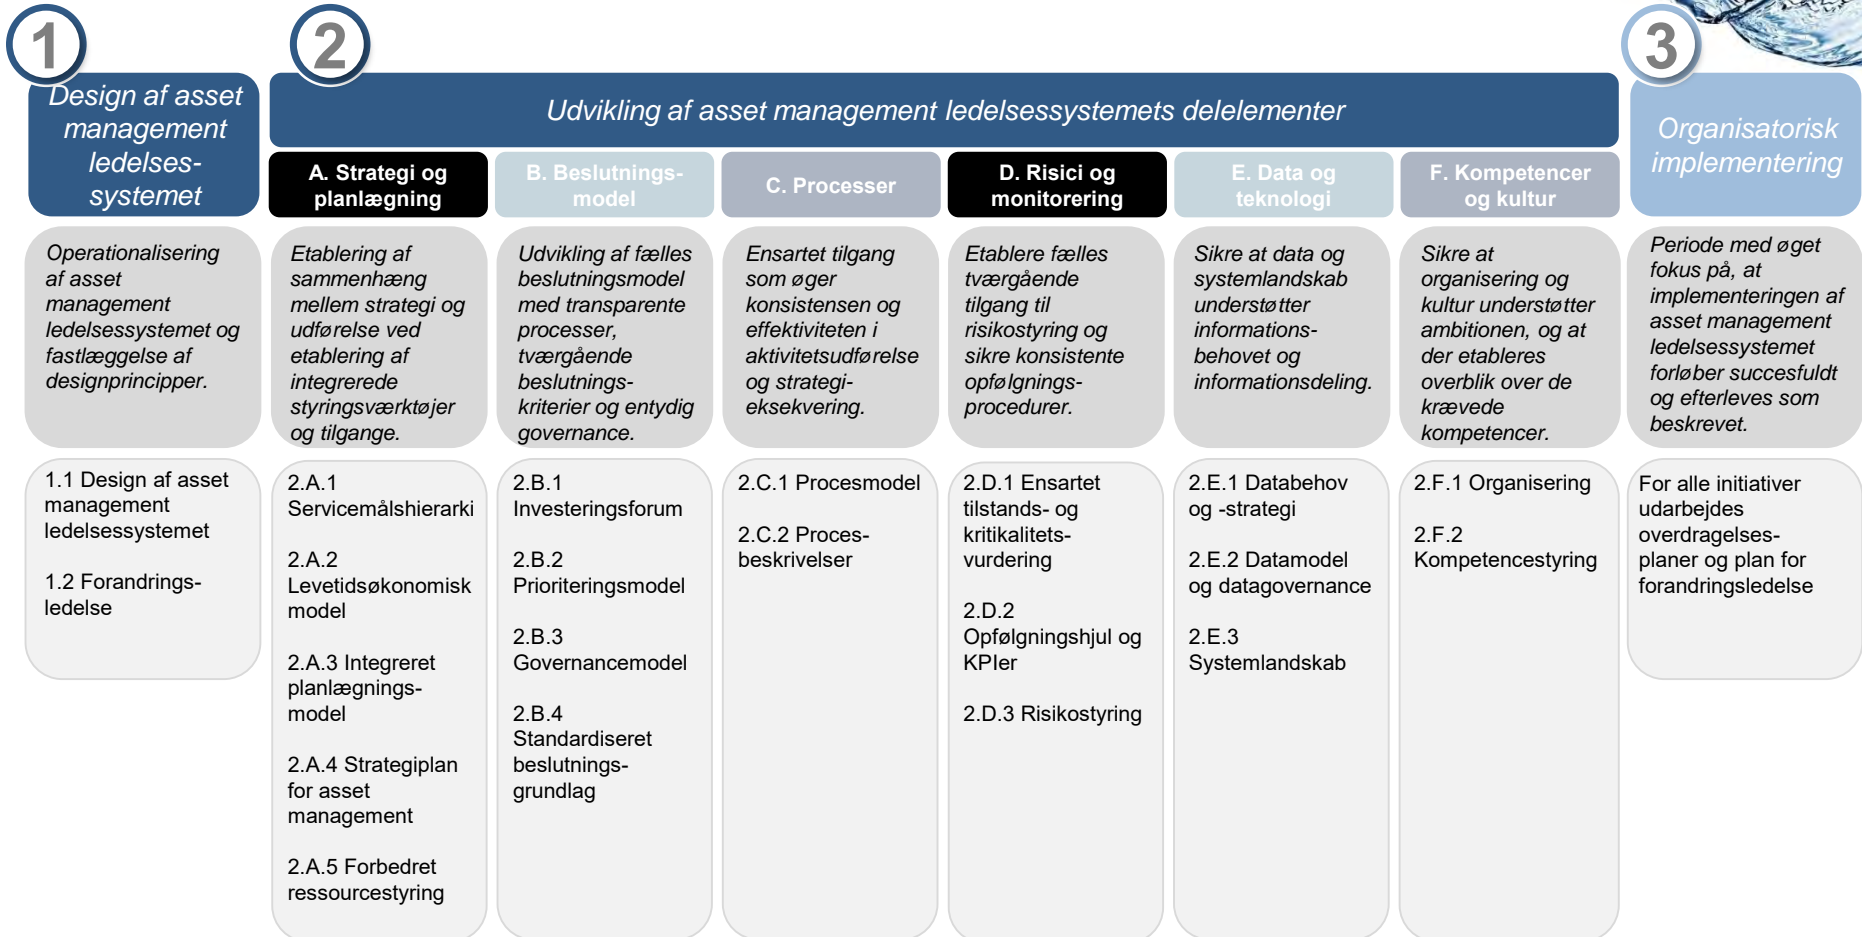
1

Design af asset management ledelses-systemet

Operationalisering af asset management ledelsessystemet og fastlæggelse af designprincipper.

1.1 Design af asset management ledelsessystemet

1.2 Forandrings-ledelse

2

Udvikling af asset management ledelsessystemets delelementer

A. Strategi og planlægning

Etablering af sammenhæng mellem strategi og udførelse ved etablering af integrerede styringsværktøjer og tilgange.

2.A.1 Servicemålshierarki

2.A.2 Levetidsøkonomisk model

2.A.3 Integreret planlægnings-model

2.A.4 Strategiplan for asset management

2.A.5 Forbedret ressourcestyring

B. Beslutnings-model

Udvikling af fælles beslutningsmodel med transparente processer, tværgående beslutnings-kriterier og entydig governance.

2.B.1 Investeringsforum

2.B.2 Prioriteringsmodel

2.B.3 Governancemodel

2.B.4 Standardiseret beslutnings-grundlag

C. Processer

Ensartet tilgang som øger konsistensen og effektiviteten i aktivitetsudførelse og strategi-eksekvering.

2.C.1 Procesmodel

2.C.2 Proces-beskrivelser

D. Risici og monitorering

Etablere fælles tværgående tilgang til risikostyring og sikre konsistente opfølgnings-procedurer.

2.D.1 Ensartet tilstands- og kritikalitets-vurdering

2.D.2 Opfølgningshjul og KPIer

2.D.3 Risikostyring

E. Data og teknologi

Sikre at data og systemlandskab understøtter informations-behovet og informationsdeling.

2.E.1 Databehov og -strategi

2.E.2 Datamodel og datagovernance

2.E.3 Systemlandskab

F. Kompetencer og kultur

Sikre at organisering og kultur understøtter ambitionen, og at der etableres overblik over de krævede kompetencer.

2.F.1 Organisering

2.F.2 Kompetencestyring

3

Organisatorisk implementering

Periode med øget fokus på, at implementeringen af asset management ledelsessystemet forløber succesfuldt og efterleves som beskrevet.

For alle initiativer udarbejdes overdragelses-planer og plan for forandringsledelse